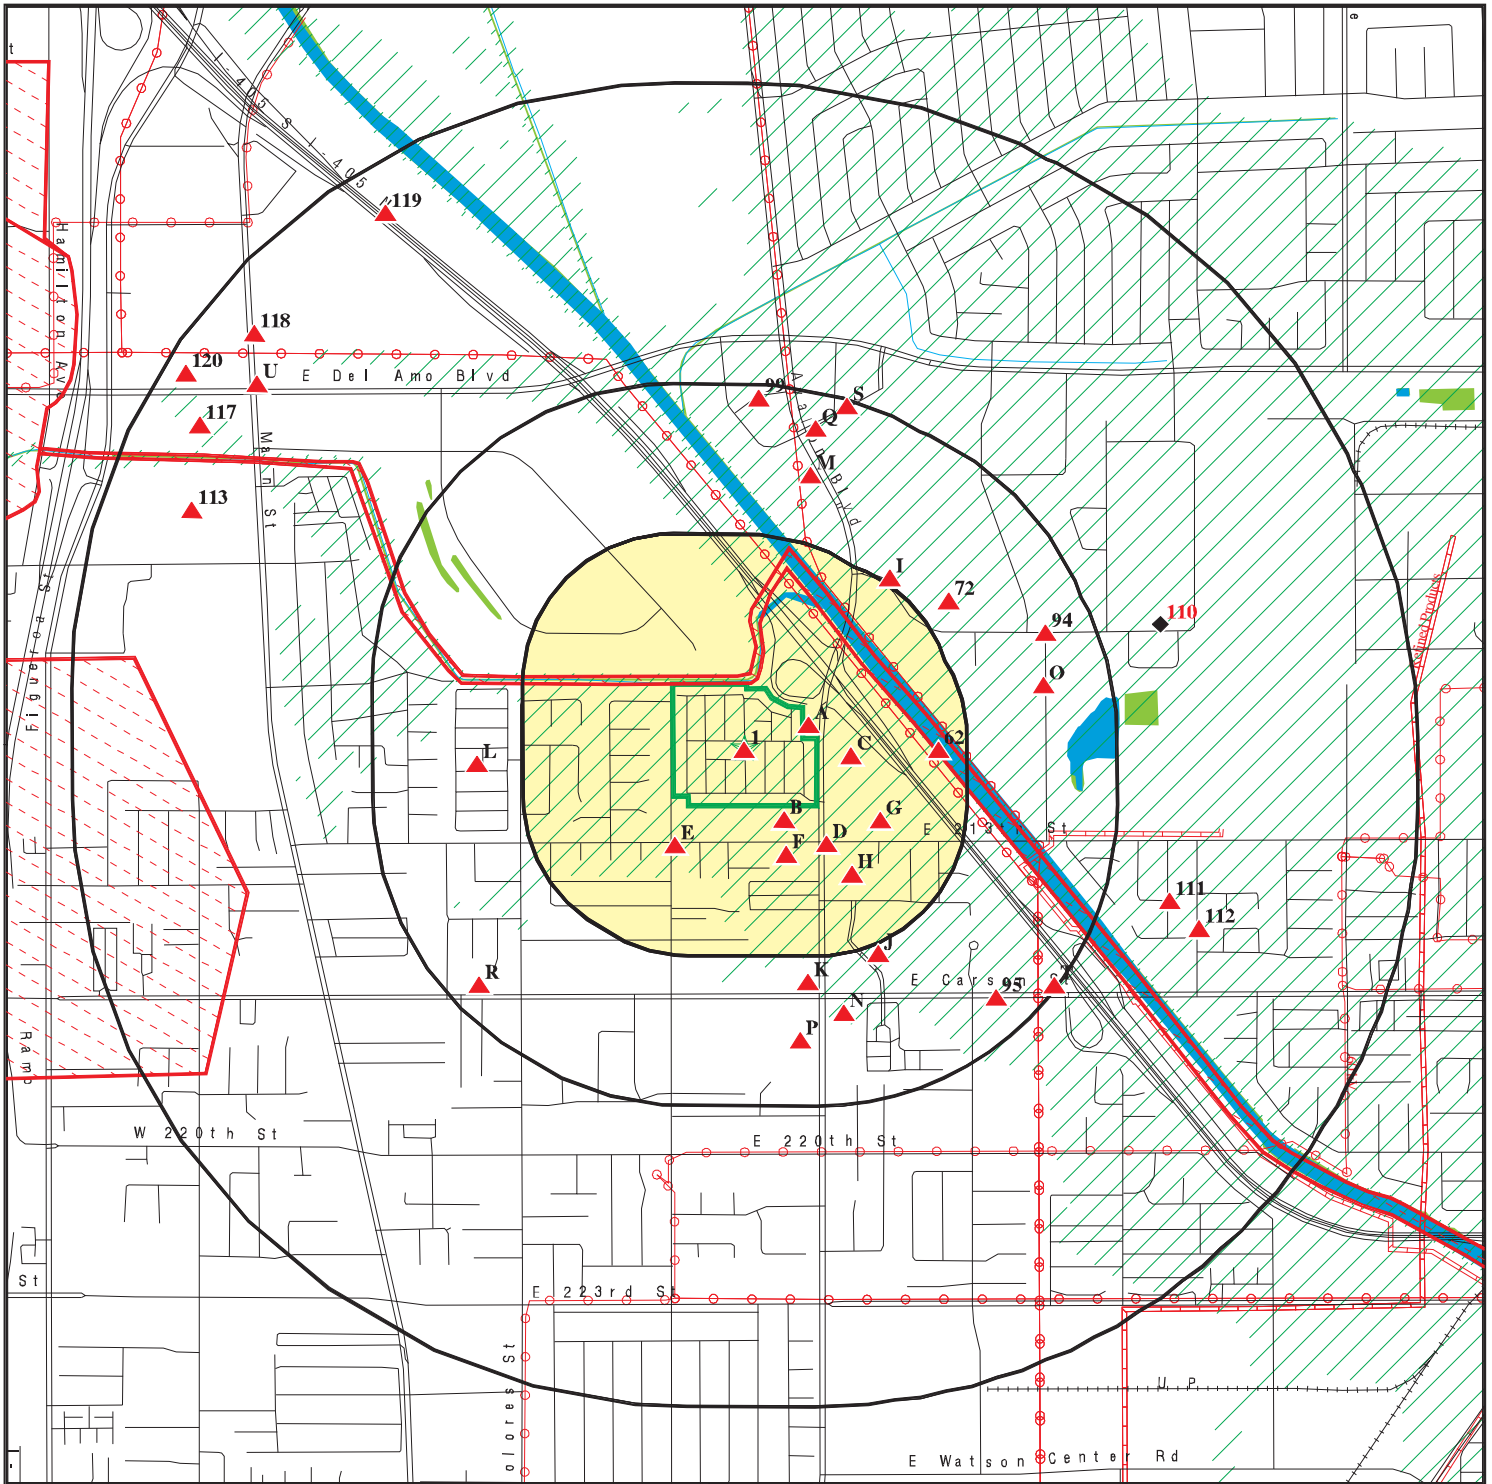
I-405

119

Hamilton Av

118

120

U

E Del Amo Blvd

117

Main St

113

Figueroa St

99

S

Q

M

Avalon Blvd

I

72

94

110

O

A

1

C

62

L

B

G

E

F

D

E 213th St

H

111

112

J

R

K

E Carson St

95

N

P

W 220th St

E 220th St

E 223rd St

Dolores St

U P

E Watson Center Rd

Ramp

St